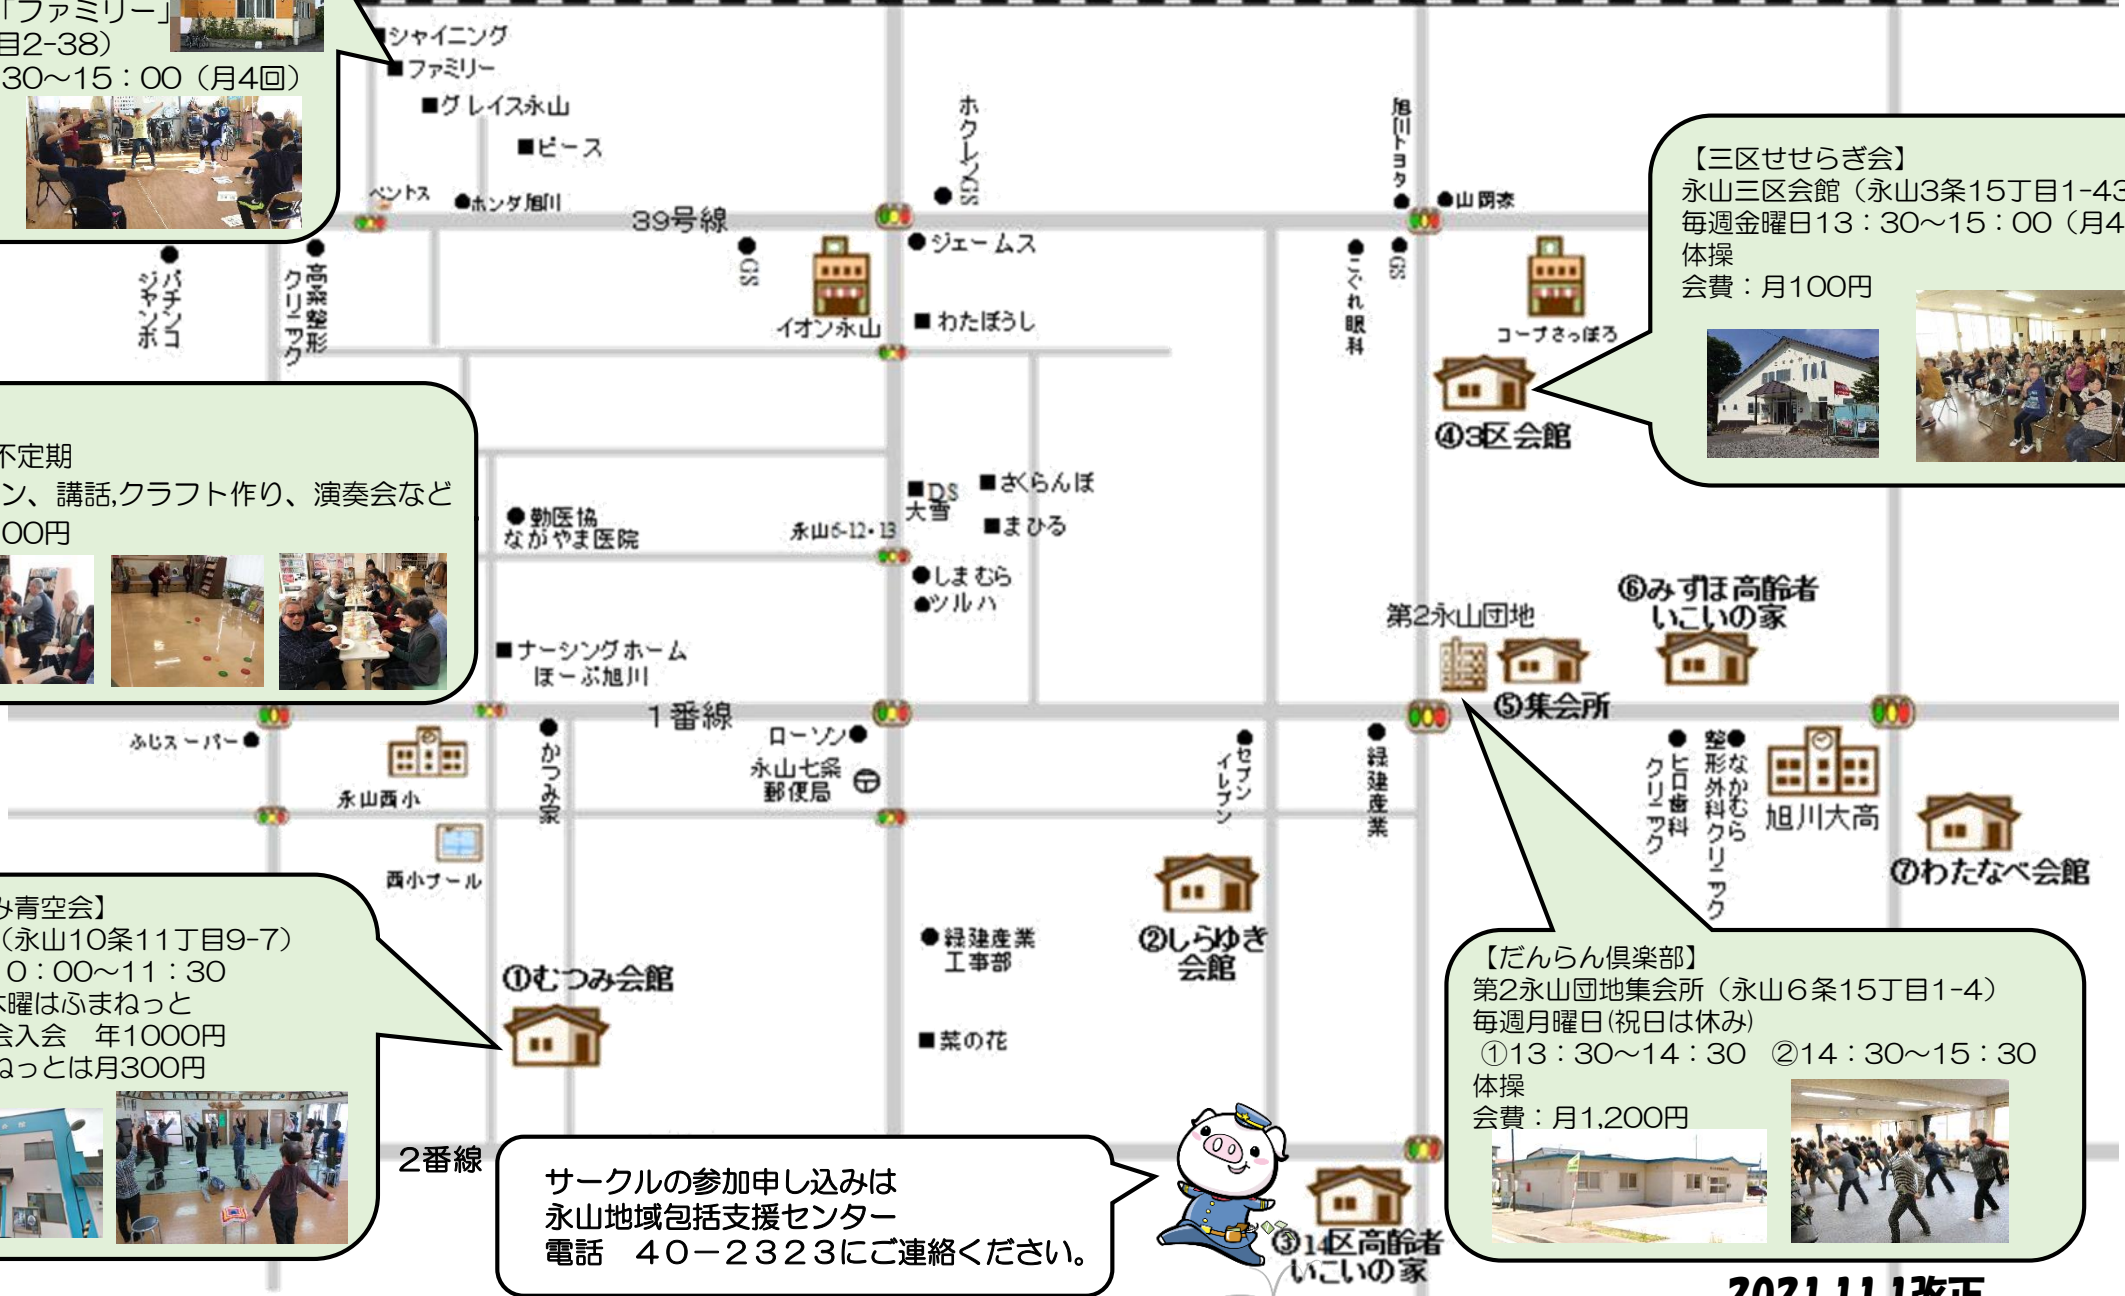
「ファミリー」
目2-38)
30～15：00（月4回）

■シャイニング
■ファミリー
■グレイス永山
■ピース
ベントス
●ホンダ旭川
39号線
ホクレンGS
●
旭川トヨタ
●山岡家
●ジェームス
GS
イオン永山
■わたぼうし
パチンコジャンボ
高栄整形クリニック
こぐれ眼科
GS
コープさっぽろ

【三区せせらぎ会】
永山三区会館（永山3条15丁目1-43
毎週金曜日13：30～15：00（月4
体操
会費：月100円

④3区会館

不定期
ン、講話,クラフト作り、演奏会など
00円

●勤医協
ながやま医院
永山6-12・13
■DS
大雪
■さくらんぼ
■まひる
●しまむら
●ツルハ
■ナーシングホーム
ほーぷ旭川
第2永山団地
⑥みずほ高齢者
いこいの家
⑤集会所
1番線
ふじスーパー●
●かつみ家
ローソン●
永山七条
郵便局
セブンイレブン
緑建産業
ヒロ歯科クリニック
整形外科クリニック
なかむら
旭川大高
永山西小
西小プール
⑦わたなべ会館

み青空会】
（永山10条11丁目9-7）
0：00～11：30
木曜はふまねっと
会入会　年1000円
ねっとは月300円

①むつみ会館
●緑建産業
工事部
②しらゆき
会館
■菜の花

【だんらん倶楽部】
第2永山団地集会所（永山6条15丁目1-4）
毎週月曜日(祝日は休み)
①13：30～14：30　②14：30～15：30
体操
会費：月1,200円

2番線
サークルの参加申し込みは
永山地域包括支援センター
電話　40－2323にご連絡ください。
③14区高齢者
いこいの家
2021.11.1改正